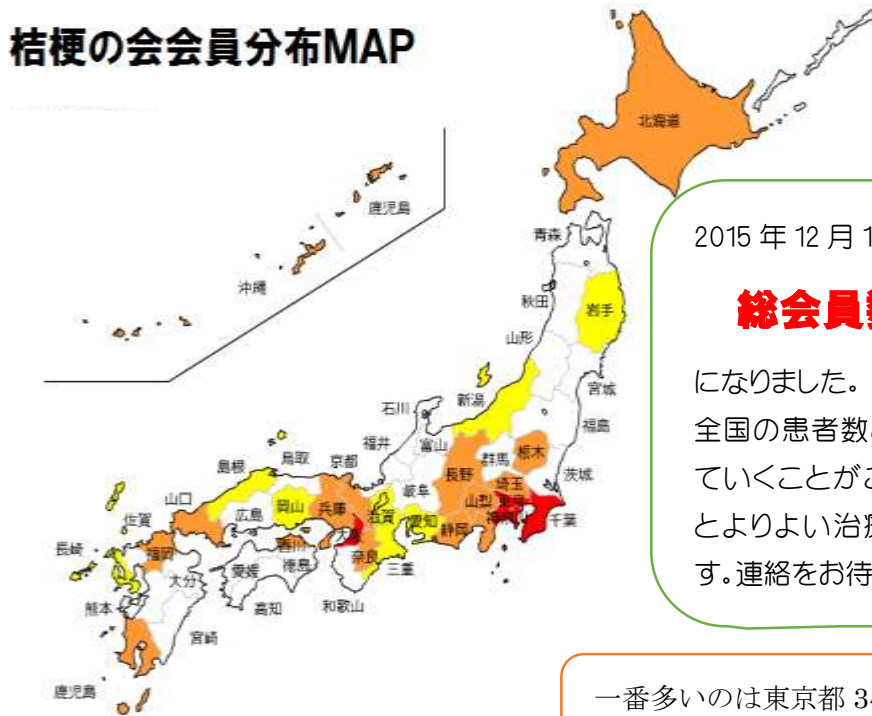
桔梗の会会員分布MAP

北海道

鹿児島

沖縄

青森

岩手

秋田

山形

宮城

福島

新潟

石川

富山

福井

群馬

栃木

茨城

長野

埼玉

東京

千葉

山梨

神奈川

静岡

岐阜

愛知

三重

滋賀

京都

奈良

和歌山

兵庫

鳥取

島根

岡山

広島

山口

香川

徳島

愛媛

高知

福岡

佐賀

長崎

大分

熊本

宮崎

鹿児島

2015 年 12 月 1

総会員数

になりました。
全国の患者数
ていくことが
とよりよい治
す。連絡をお待

一番多いのは東京都 3